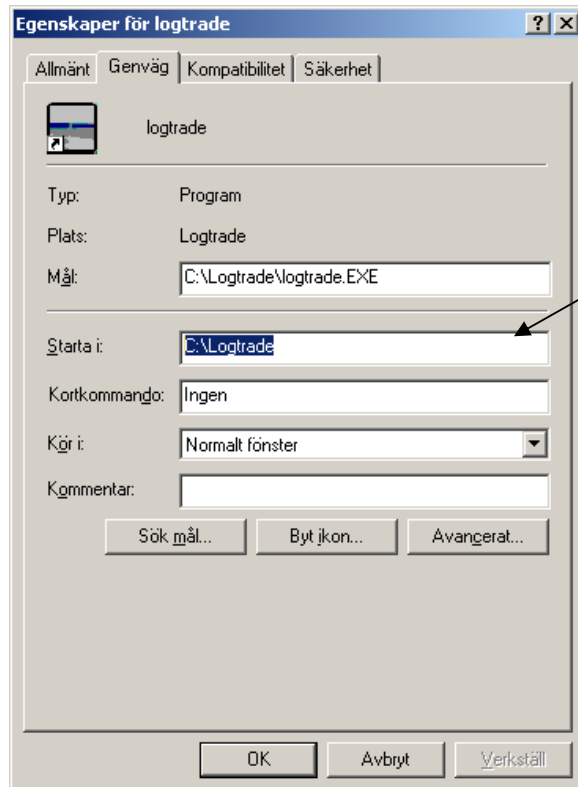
Egenskaper för logtrade

?
X

Allmänt
Genväg
Kompatibilitet
Säkerhet

logtrade

Typ: Program

Plats: Logtrade

Mål: C:\Logtrade\logtrade.EXE

Starta i: C:\Logtrade

Kortkommando: Ingen

Kör i: Normalt fönster

Kommentar:

Sök mål...
Byt ikon...
Avancerat...

OK
Avbryt
Verkställ